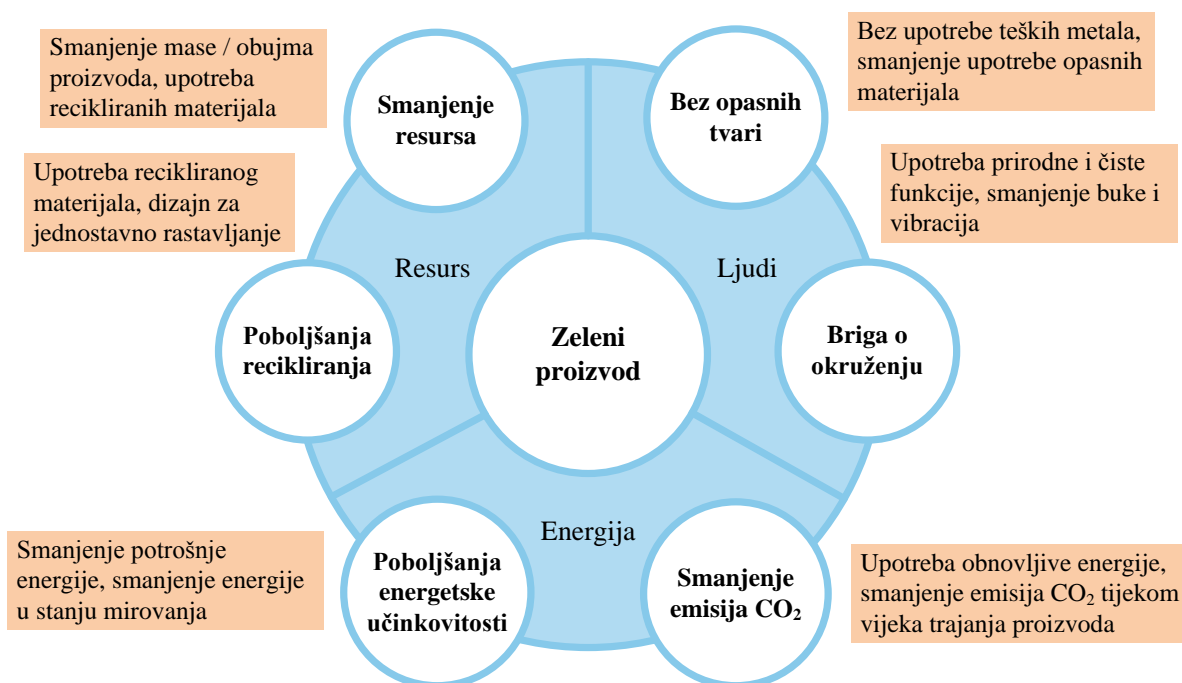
Smanjenje mase / obujma proizvoda, upotreba recikliranih materijala

Smanjenje resursa

Bez opasnih tvari

Bez upotrebe teških metala, smanjenje upotrebe opasnih materijala

Upotreba recikliranog materijala, dizajn za jednostavno rastavljanje

Upotreba prirodne i čiste funkcije, smanjenje buke i vibracija

Resurs

Ljudi

Poboljšanja recikliranja

Zeleni proizvod

Briga o okruženju

Energija

Smanjenje potrošnje energije, smanjenje energije u stanju mirovanja

Poboljšanja energetske učinkovitosti

Smanjenje emisija $CO_2$

Upotreba obnovljive energije, smanjenje emisija $CO_2$ tijekom vijeka trajanja proizvoda